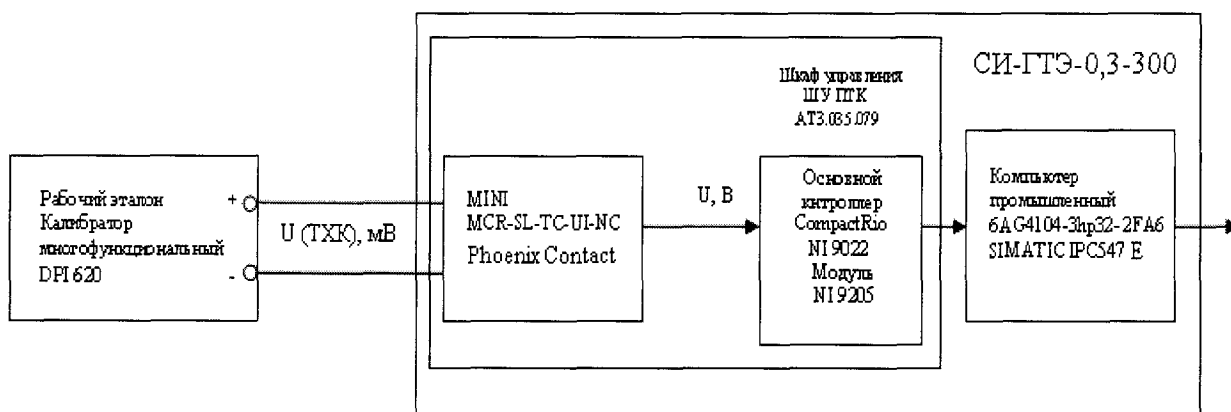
СИ-ГТЭ-0,3-300

Шкаф управления
ШУ ПТК
АТЗ.035.079

Рабочий эталон
Калибратор
многофункциональный
DPI 620

+

-

U (ТХК), мВ

MINI
MCR-SL-TC-UI-NC
Phoenix Contact

U, В

Основной
контроллер
CompactRio
NI 9022
Модуль
NI 9205

Компьютер
промышленный
6AG4104-3hp32-2FA6
SIMATIC IPC547 E